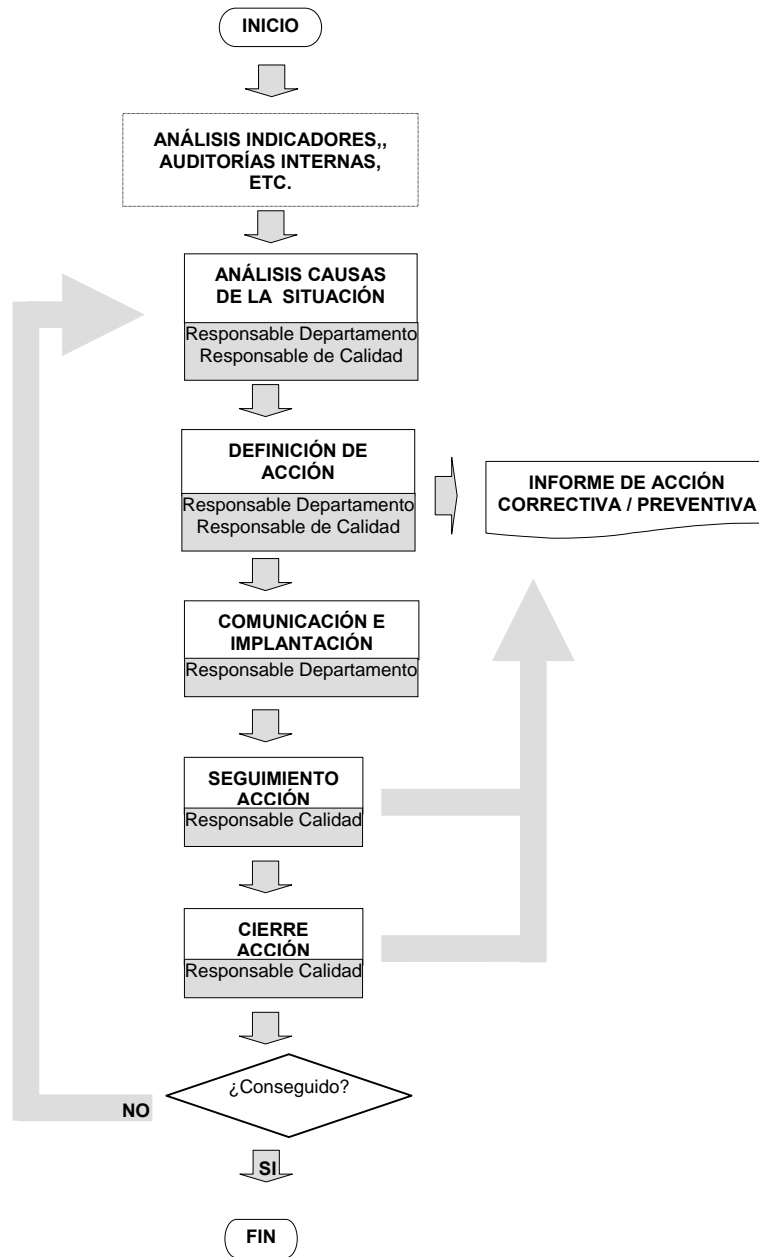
INICIO

ANÁLISIS INDICADORES,, AUDITORÍAS INTERNAS, ETC.

ANÁLISIS CAUSAS DE LA SITUACIÓN
Responsable Departamento
Responsable de Calidad

DEFINICIÓN DE ACCIÓN
Responsable Departamento
Responsable de Calidad

INFORME DE ACCIÓN CORRECTIVA / PREVENTIVA

COMUNICACIÓN E IMPLANTACIÓN
Responsable Departamento

SEGUIMIENTO ACCIÓN
Responsable Calidad

CIERRE ACCIÓN
Responsable Calidad

¿Conseguido?

NO

SI

FIN